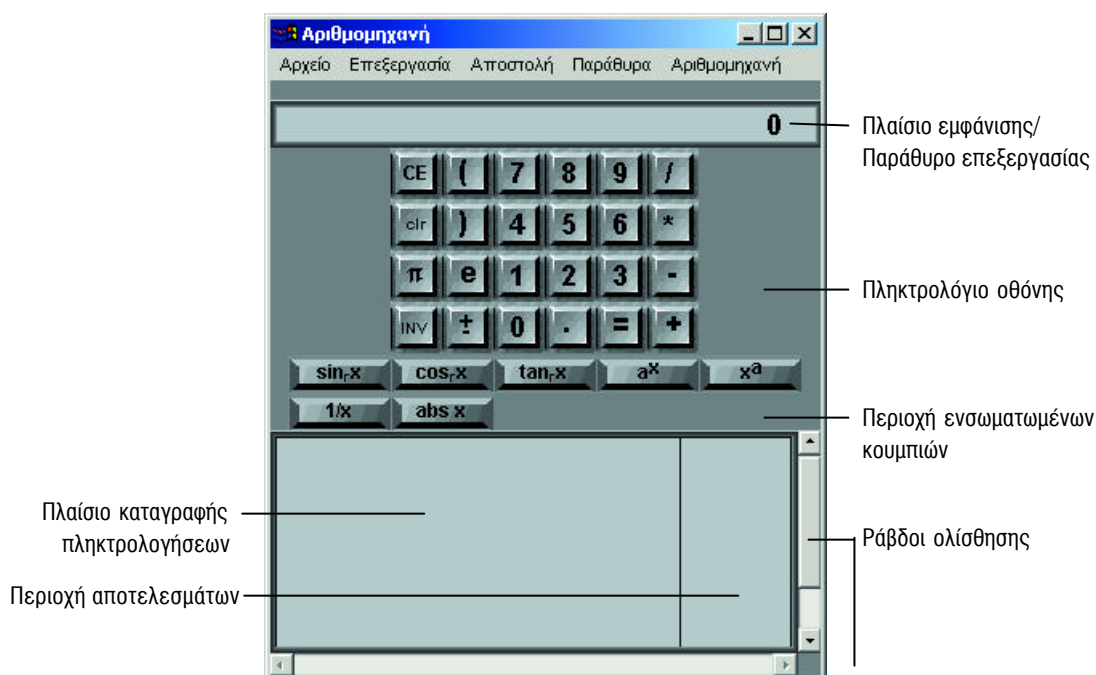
Αριθμομηχανή

Αρχείο Επεξεργασία Αποστολή Παράθυρα Αριθμομηχανή

0

Πλαίσιο εμφάνισης/ Παράθυρο επεξεργασίας

CE ( 7 8 9 /

clr ) 4 5 6 *

π e 1 2 3 -

INV ± 0 . = +

Πληκτρολόγιο οθόνης

$\sin_r x$ $\cos_r x$ $\tan_r x$ $a^x$ $x^a$

1/x abs x

Περιοχή ενσωματωμένων κουμπιών

Πλαίσιο καταγραφής πληκτρολογήσεων

Ράβδοι ολίσθησης

Περιοχή αποτελεσμάτων